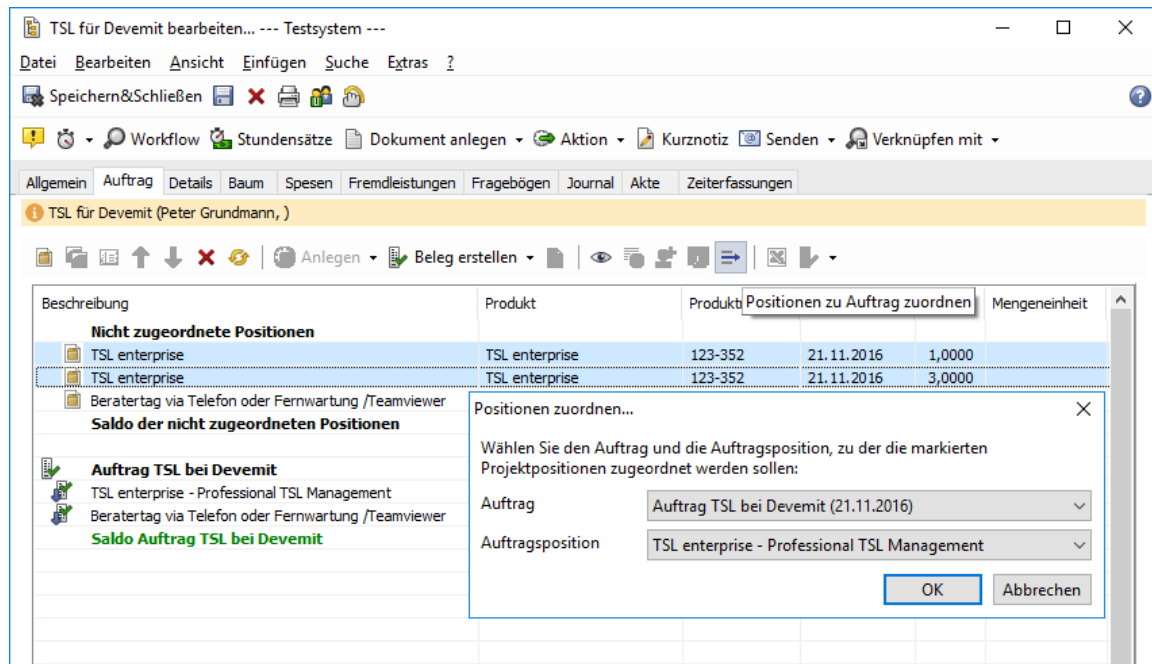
TSL für Devemit bearbeiten... --- Testsystem ---

Datei Bearbeiten Ansicht Einfügen Suche Extras ?

Speichern&Schließen

Workflow Stundensätze Dokument anlegen Aktion Kurznotiz Senden Verknüpfen mit

Allgemein Auftrag Details Baum Spesen Fremdleistungen Fragebögen Journal Akte Zeiterfassungen

TSL für Devemit (Peter Grundmann, )

Anlegen Beleg erstellen

Positionen zu Auftrag zuordnen

| Beschreibung | Produkt | Produkt | | | Mengeneinheit |
|---|---|---|---|---|---|
| Nicht zugeordnete Positionen | | | | | |
| TSL enterprise | TSL enterprise | 123-352 | 21.11.2016 | 1,0000 | |
| TSL enterprise | TSL enterprise | 123-352 | 21.11.2016 | 3,0000 | |
| Beratertag via Telefon oder Fernwartung /Teamviewer | | | | | |
| Saldo der nicht zugeordneten Positionen | | | | | |
| Auftrag TSL bei Devemit | | | | | |
| TSL enterprise - Professional TSL Management | | | | | |
| Beratertag via Telefon oder Fernwartung /Teamviewer | | | | | |
| Saldo Auftrag TSL bei Devemit | | | | | |

Positionen zuordnen...

Wählen Sie den Auftrag und die Auftragsposition, zu der die markierten Projektpositionen zugeordnet werden sollen:

Auftrag Auftrag TSL bei Devemit (21.11.2016)

Auftragsposition TSL enterprise - Professional TSL Management

OK Abbrechen